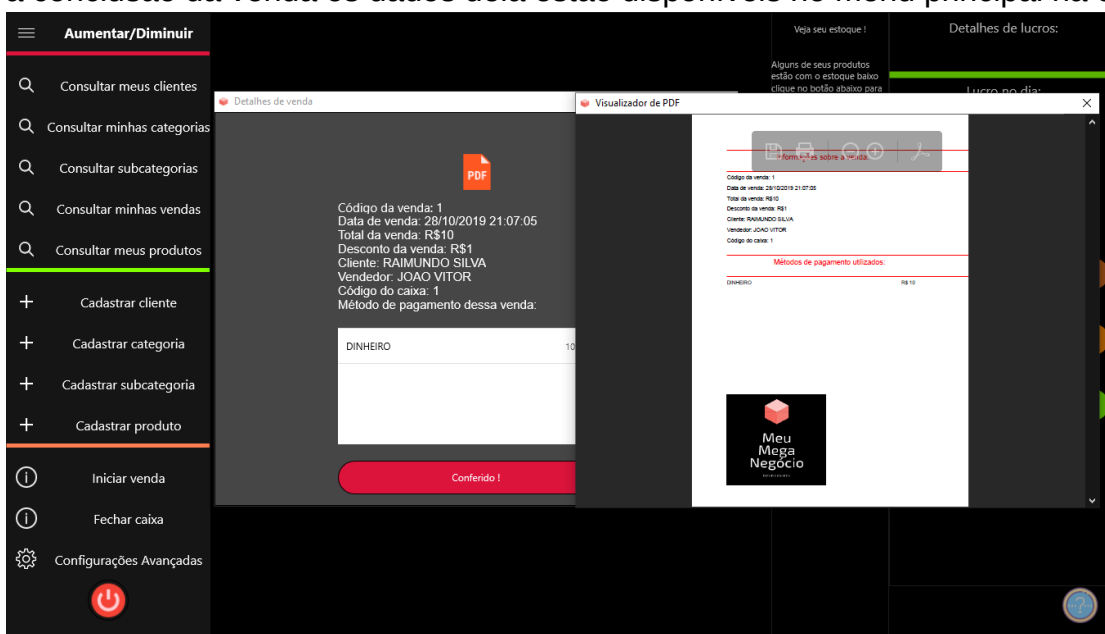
a conclusão da venda os dados dela estão disponíveis no menu principal na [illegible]

Aumentar/Diminuir

Consultar meus clientes
Consultar minhas categorias
Consultar subcategorias
Consultar minhas vendas
Consultar meus produtos

Cadastrar cliente
Cadastrar categoria
Cadastrar subcategoria
Cadastrar produto

Iniciar venda
Fechar caixa
Configurações Avançadas

Veja seu estoque !

Alguns de seus produtos estão com o estoque baixo clique no botão abaixo para

Detalhes de lucros:

Lucro no dia:

Detalhes de venda

PDF

Código da venda: 1
Data de venda: 28/10/2019 21:07:05
Total da venda: R$10
Desconto da venda: R$1
Cliente: RAIMUNDO SILVA
Vendedor: JOAO VITOR
Código do caixa: 1
Método de pagamento dessa venda:

| DINHEIRO | 10 |
|---|---|

Conferido !

Visualizador de PDF

Informações sobre a venda:

Código da venda: 1
Data de venda: 28/10/2019 21:07:05
Total da venda: R$10
Desconto da venda: R$1
Cliente: RAIMUNDO SILVA
Vendedor: JOAO VITOR
Código do caixa: 1

Métodos de pagamento utilizados:

| DINHEIRO | R$ 10 |
|---|---|

Meu
Mega
Negócio
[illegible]